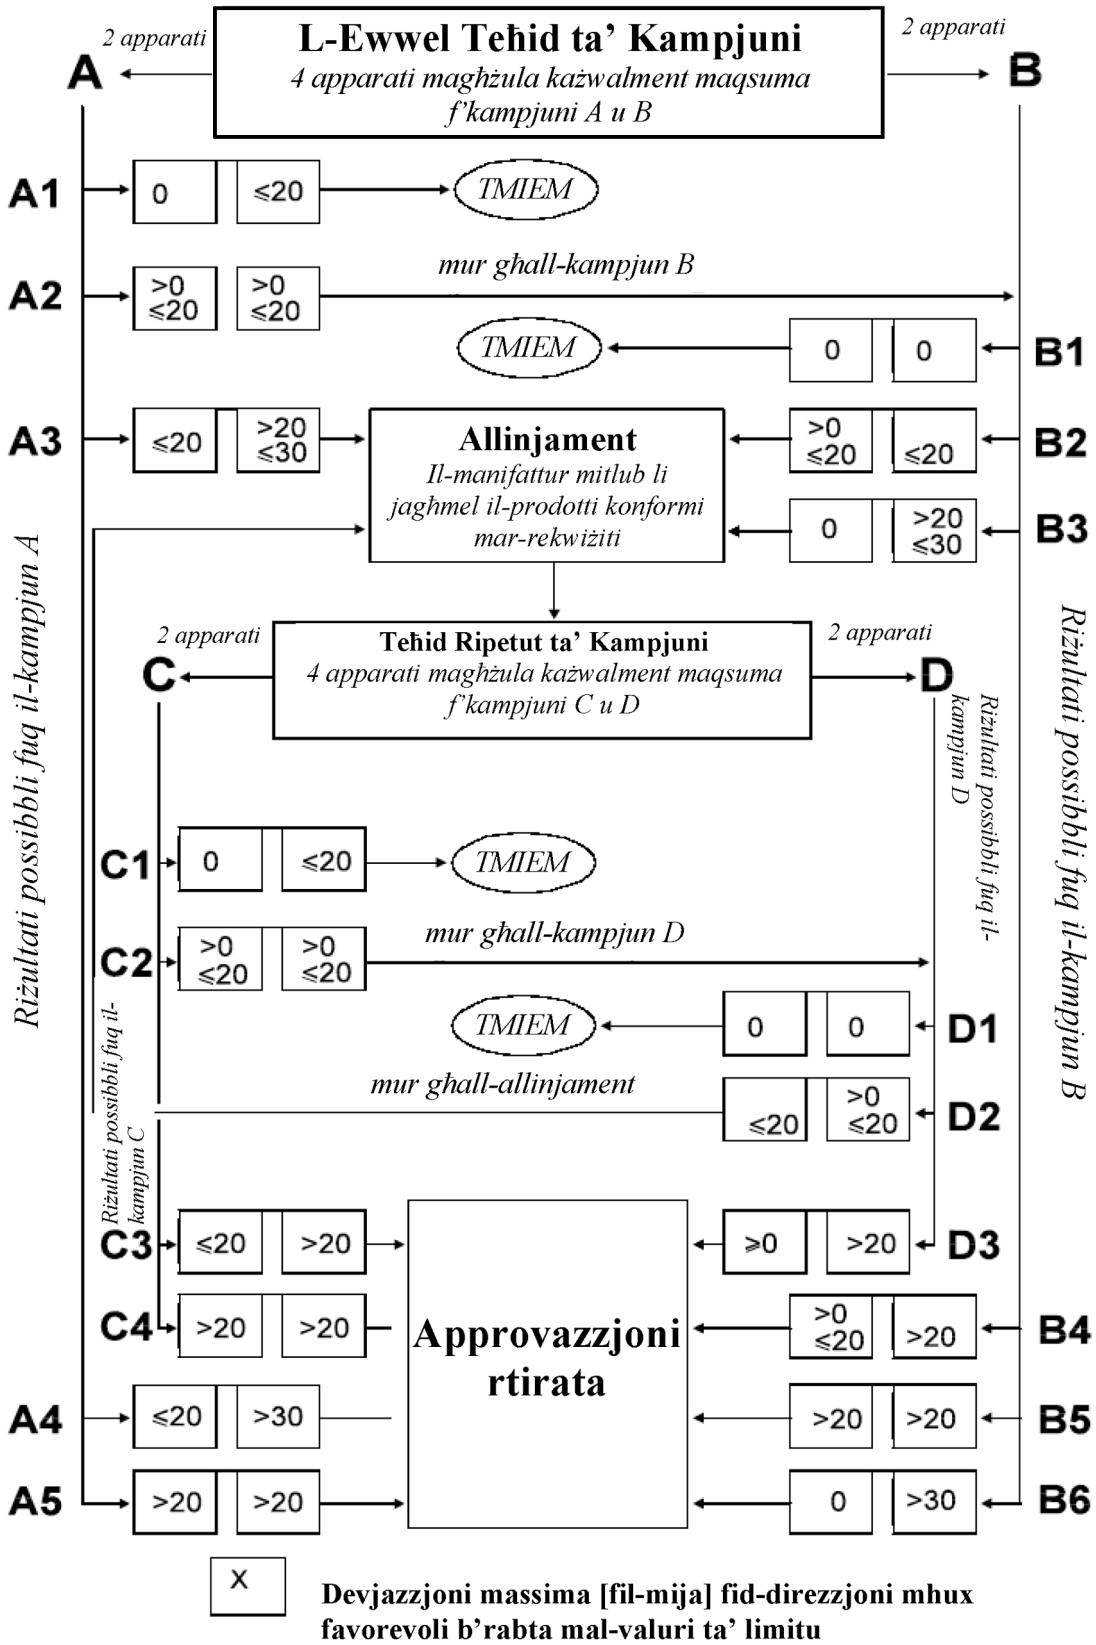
L-Ewwel Teħid ta' Kampjuni
4 apparati magħżula każwalment maqsuma f'kampjuni A u B

2 apparati
A
2 apparati
B

Riżultati possibbli fuq il-kampjun A

A1 0 ≤20 TMIEM

A2 >0 ≤20 >0 ≤20 mur għall-kampjun B

TMIEM 0 0 B1

A3 ≤20 >20 ≤30

Allinjament
Il-manifattur mitlub li jagħmel il-prodotti konformi mar-rekwiżiti

>0 ≤20 ≤20 B2

0 >20 ≤30 B3

Riżultati possibbli fuq il-kampjun B

Teħid Ripetut ta' Kampjuni
4 apparati magħżula każwalment maqsuma f'kampjuni C u D

2 apparati
C
2 apparati
D

Riżultati possibbli fuq il-kampjun D

C1 0 ≤20 TMIEM

C2 >0 ≤20 >0 ≤20 mur għall-kampjun D

TMIEM 0 0 D1

mur għall-allinjament
≤20 >0 ≤20 D2

Riżultati possibbli fuq il-kampjun C

C3 ≤20 >20

≥0 >20 D3

C4 >20 >20

Approvazzjoni rtirata

>0 ≤20 >20 B4

A4 ≤20 >30

>20 >20 B5

A5 >20 >20

0 >30 B6

X Devjazzjoni massima [fil-mija] fid-direzzjoni mhux favorevoli b'rabta mal-valuri ta' limitu